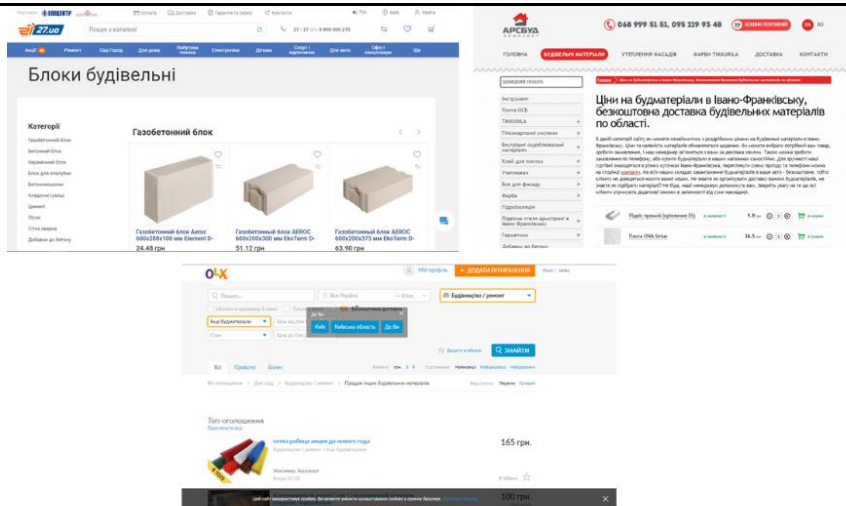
27.ua

Пошук у каталозі

Акції | Ремонт | Сад і город | Для дому | Побутова техніка | Електроніка | Дитячі | Спорт і відпочинок | Для авто | Офіс і канцтовари | Ще

Блоки будівельні

Категорії

Газобетонний блок

Газобетонний блок Аерос 600х288х100 мм Element D-
24.48 грн

Газобетонний блок AEROC 600х200х300 мм EkoTerm D-
51.12 грн

Газобетонний блок AEROC 600х200х375 мм EkoTerm D-
63.90 грн

АРСБУД

068 999 51 51, 095 219 93 48

ГОЛОВНА | БУДІВЕЛЬНІ МАТЕРІАЛИ | УТЕПЛЕННЯ ФАСАДІВ | ФАРБИ TIKKURILA | ДОСТАВКА | КОНТАКТИ

Ціни на будматеріали в Івано-Франківську, безкоштовна доставка будівельних матеріалів по області.

Інструмент
Плита OSB
TIKKURILA
Гіпсокартонні системи
Утеплювач
Клей для плитки
Фарба
Гідроізоляція
Герметики

Плита SMA Sirius

OLX

Мій профіль

+ ДОДАТИ ОГОЛОШЕННЯ

Пошук...

Вся Україна

Будівництво / ремонт

Київ | Київська область | Де біля

ЗНАЙТИ

Всі | Приватні | Бізнес

Топ-оголошення

сітка рабиця акція до нового года

165 грн.

100 грн.